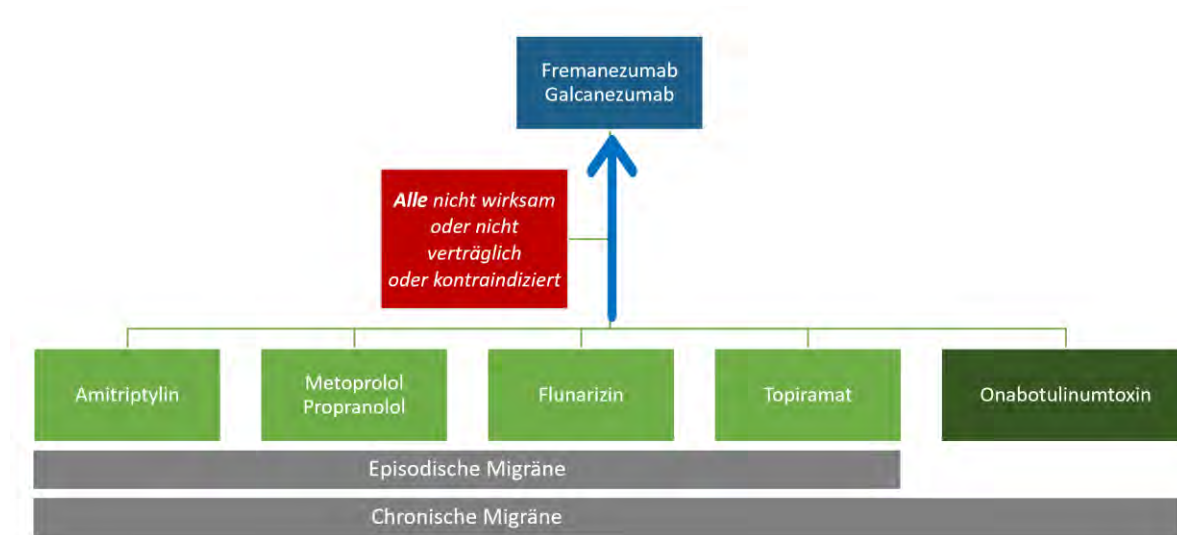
Fremanezumab
Galcanezumab

***Alle** nicht wirksam oder nicht verträglich oder kontraindiziert*

Amitriptylin

Metoprolol
Propranolol

Flunarizin

Topiramat

Onabotulinumtoxin

Episodische Migräne

Chronische Migräne